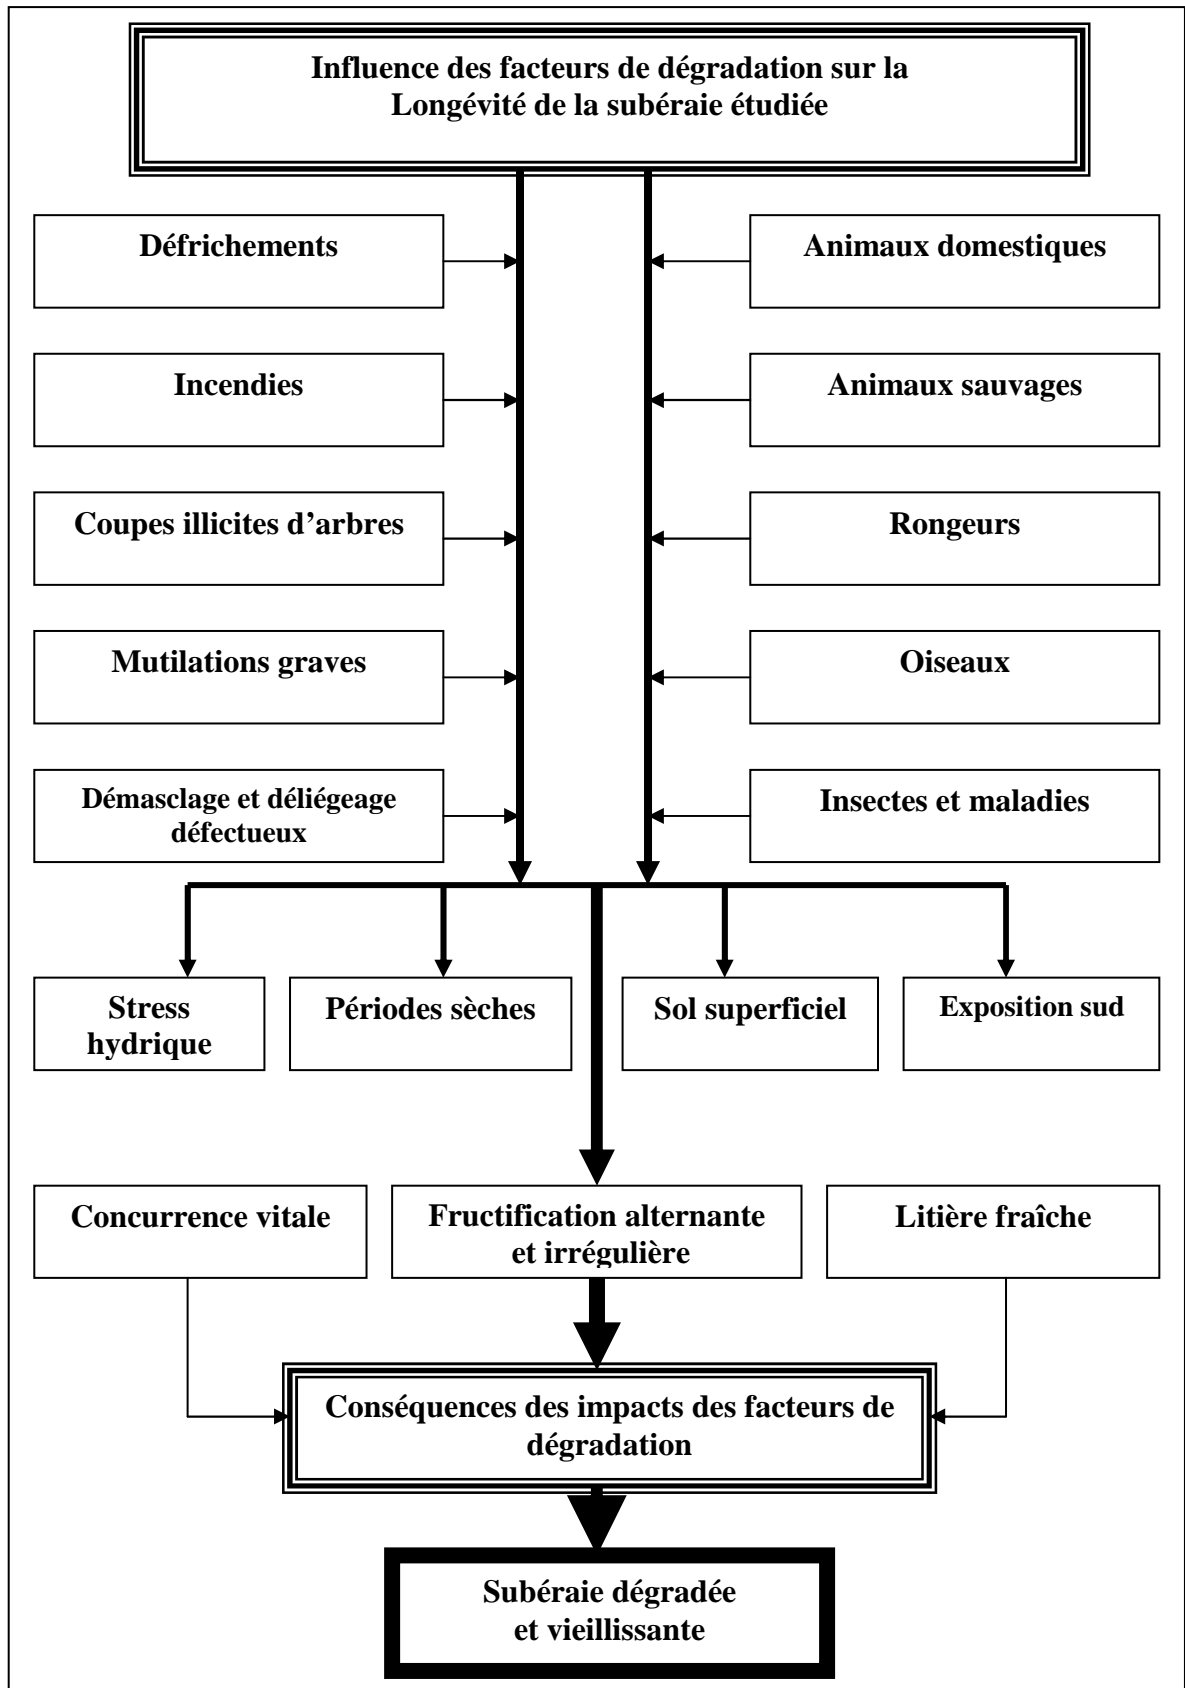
Influence des facteurs de dégradation sur la Longévité de la subéraie étudiée

Défrichements

Animaux domestiques

Incendies

Animaux sauvages

Coupes illicites d'arbres

Rongeurs

Mutilations graves

Oiseaux

Démasclage et déliégeage défectueux

Insectes et maladies

Stress hydrique

Périodes sèches

Sol superficiel

Exposition sud

Concurrence vitale

Fructification alternante et irrégulière

Litière fraîche

Conséquences des impacts des facteurs de dégradation

Subéraie dégradée et vieillissante